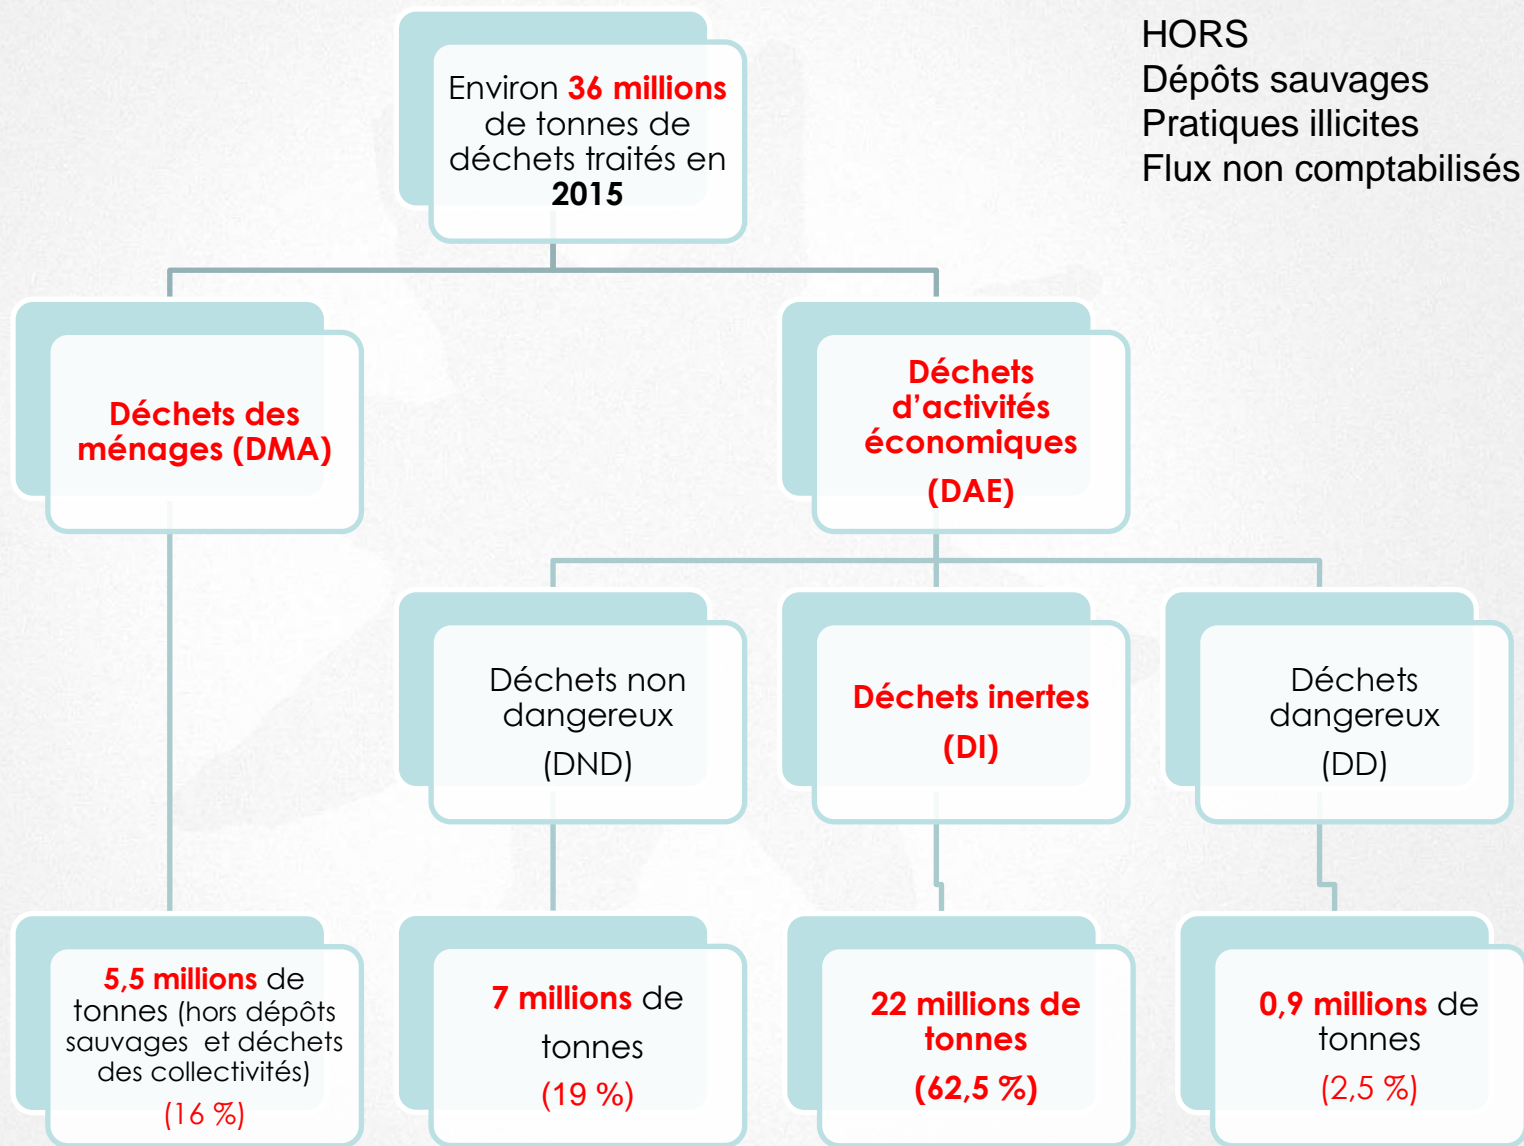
Environ 36 millions de tonnes de déchets traités en 2015

HORS
Dépôts sauvages
Pratiques illicites
Flux non comptabilisés

Déchets des ménages (DMA)

Déchets d'activités économiques (DAE)

Déchets non dangereux (DND)

Déchets inertes (DI)

Déchets dangereux (DD)

5,5 millions de tonnes (hors dépôts sauvages et déchets des collectivités) (16 %)

7 millions de tonnes (19 %)

22 millions de tonnes (62,5 %)

0,9 millions de tonnes (2,5 %)